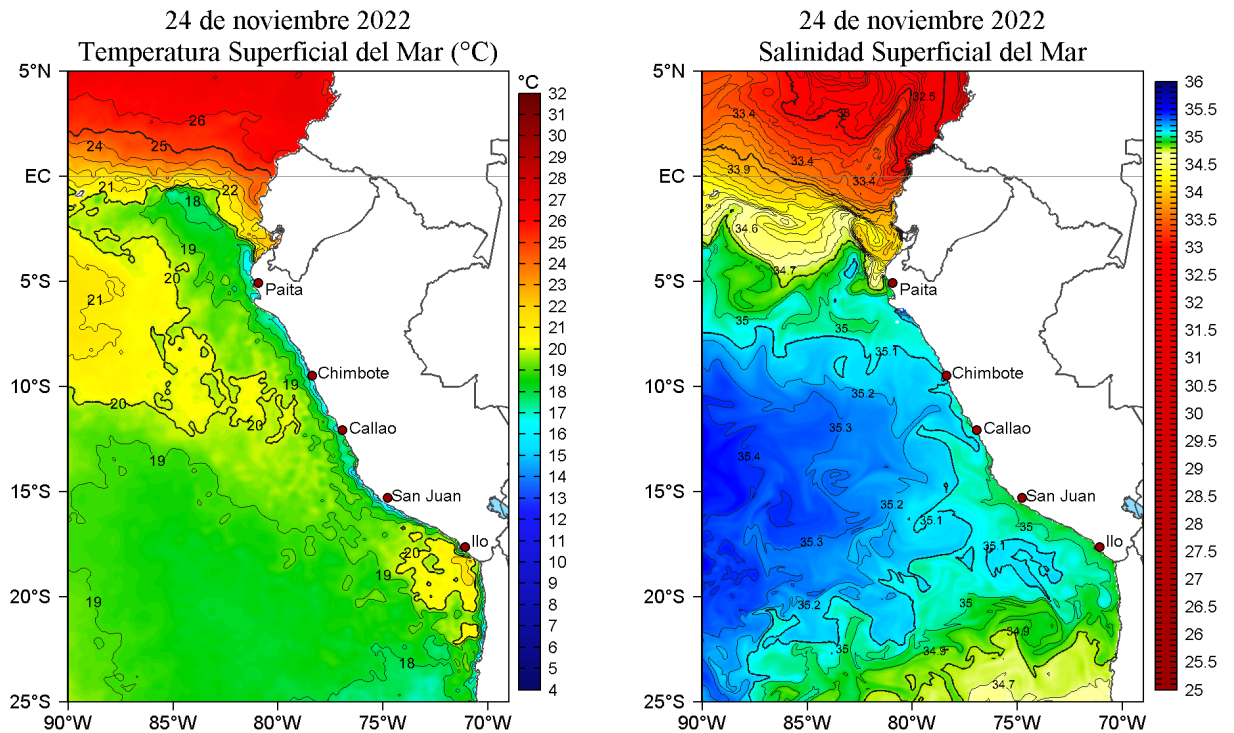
24 de noviembre 2022
Temperatura Superficial del Mar (°C)

5°N
EC
5°S
10°S
15°S
20°S
25°S
90°W 85°W 80°W 75°W 70°W

26
24
25
21
22
18
19
20
21
19
20
20
19
20
19
19
18

Paita
Chimbote
Callao
San Juan
Ilo

°C
32
31
30
29
28
27
26
25
24
23
22
21
20
19
18
17
16
15
14
13
12
11
10
9
8
7
6
5
4

24 de noviembre 2022
Salinidad Superficial del Mar

5°N
EC
5°S
10°S
15°S
20°S
25°S
90°W 85°W 80°W 75°W 70°W

33.4
33
32.5
33.4
33.9
33.4
34.6
34.7
35
35
35.1
35.2
35.3
35.4
35.2
35.1
35.3
35.1
35
35.2
35
34.9
35
34.9
34.7

Paita
Chimbote
Callao
San Juan
Ilo

36
35.5
35
34.5
34
33.5
33
32.5
32
31.5
31
30.5
30
29.5
29
28.5
28
27.5
27
26.5
26
25.5
25